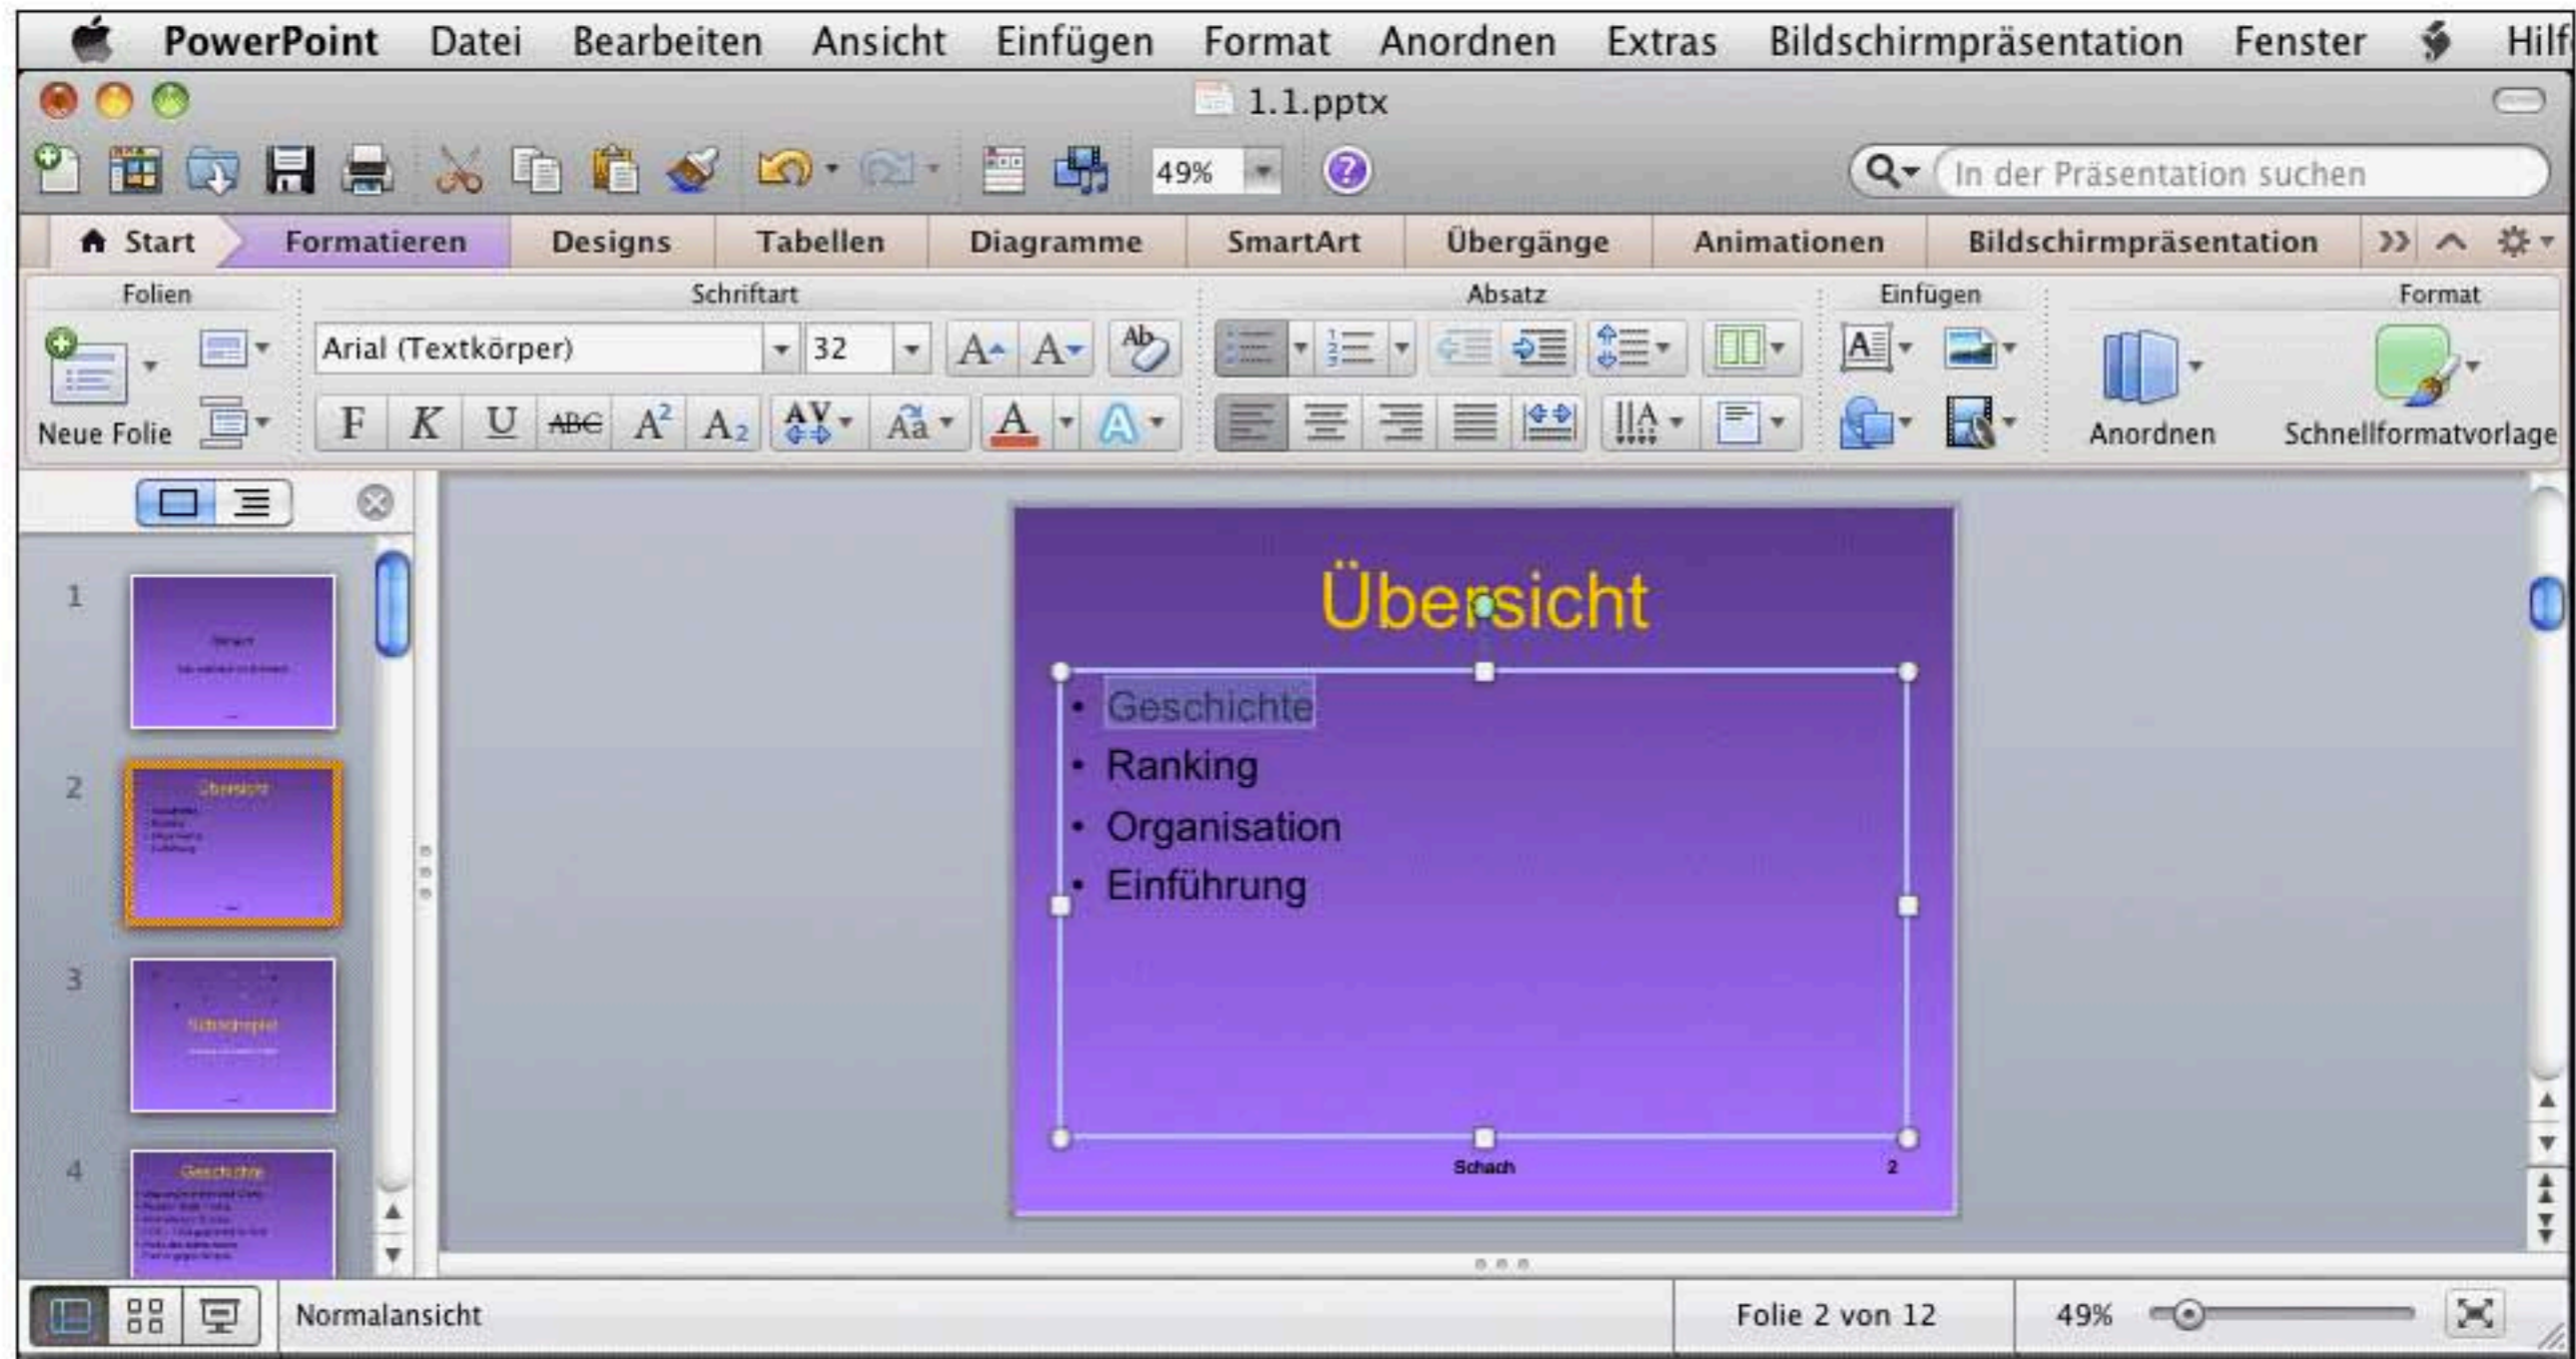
PowerPoint Datei Bearbeiten Ansicht Einfügen Format Anordnen Extras Bildschirmpräsentation Fenster Hilf

1.1.pptx

49%

In der Präsentation suchen

Start Formatieren Designs Tabellen Diagramme SmartArt Übergänge Animationen Bildschirmpräsentation

Folien Schriftart Absatz Einfügen Format

Neue Folie

Arial (Textkörper) 32

F K U ABC $A^2$ $A_2$

Anordnen Schnellformatvorlage

1

2 Übersicht

3

4 Geschichte

Übersicht

• Geschichte
• Ranking
• Organisation
• Einführung

Schach 2

Normalansicht

Folie 2 von 12

49%